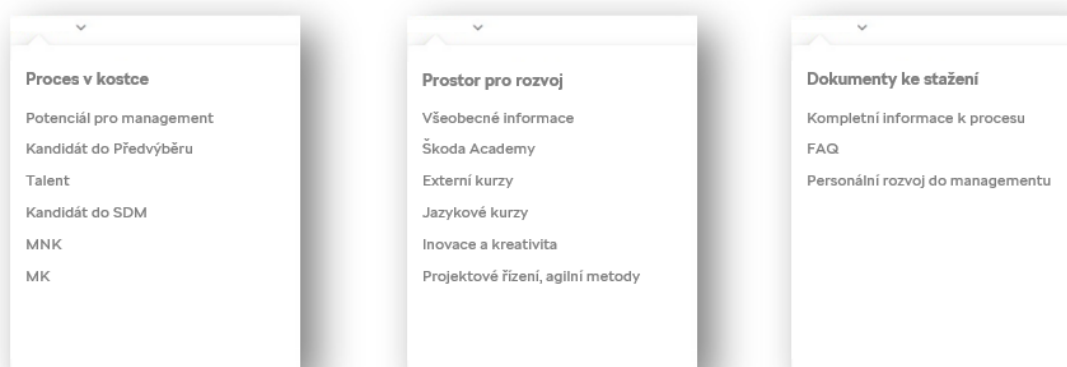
Proces v kostce

Potenciál pro management

Kandidát do Předvýběru

Talent

Kandidát do SDM

MNK

MK

Prostor pro rozvoj

Všeobecné informace

Škoda Academy

Externí kurzy

Jazykové kurzy

Inovace a kreativita

Projektové řízení, agilní metody

Dokumenty ke stažení

Kompletní informace k procesu

FAQ

Personální rozvoj do managementu